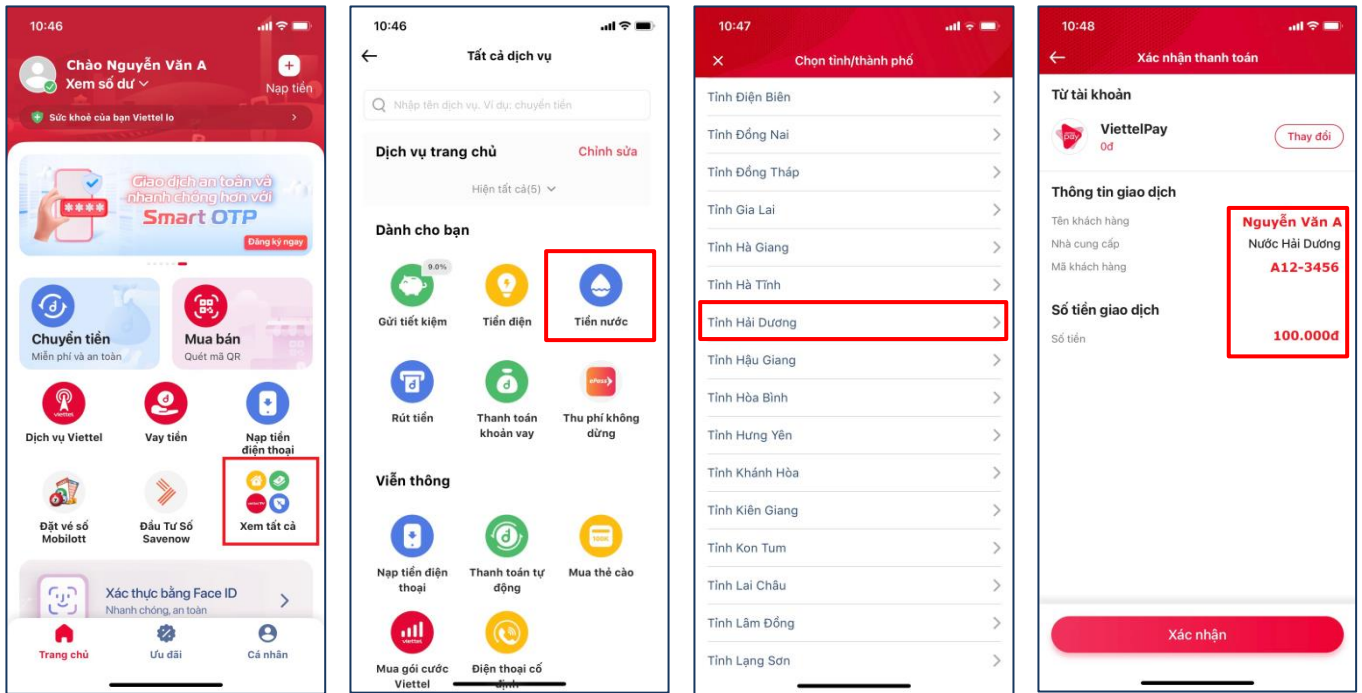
10:46

Chào Nguyễn Văn A
Xem số dư
Nạp tiền

Sức khoẻ của bạn Viettel lo

Giao dịch an toàn và nhanh chóng hơn với
Smart OTP
Đăng ký ngay

Chuyển tiền
Miễn phí và an toàn

Mua bán
Quét mã QR

Dịch vụ Viettel
Vay tiền
Nạp tiền điện thoại
Đặt vé số Mobilott
Đầu Tư Số Savenow
Xem tất cả

Xác thực bằng Face ID
Nhanh chóng, an toàn

Trang chủ
Ưu đãi
Cá nhân

10:46

Tất cả dịch vụ

Nhập tên dịch vụ. Ví dụ: chuyển tiền

Dịch vụ trang chủ
Chỉnh sửa
Hiện tất cả(5)

Dành cho bạn
9.0%
Gửi tiết kiệm
Tiền điện
Tiền nước
Rút tiền
Thanh toán khoản vay
Thu phí không dừng

Viễn thông
Nạp tiền điện thoại
Thanh toán tự động
Mua thẻ cào
Mua gói cước Viettel
Điện thoại cố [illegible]

10:47

Chọn tỉnh/thành phố

Tỉnh Điện Biên
Tỉnh Đồng Nai
Tỉnh Đồng Tháp
Tỉnh Gia Lai
Tỉnh Hà Giang
Tỉnh Hà Tĩnh
Tỉnh Hải Dương
Tỉnh Hậu Giang
Tỉnh Hòa Bình
Tỉnh Hưng Yên
Tỉnh Khánh Hòa
Tỉnh Kiên Giang
Tỉnh Kon Tum
Tỉnh Lai Châu
Tỉnh Lâm Đồng
Tỉnh Lạng Sơn

10:48

Xác nhận thanh toán

Từ tài khoản
ViettelPay
0đ
Thay đổi

Thông tin giao dịch
Tên khách hàng
Nguyễn Văn A
Nhà cung cấp
Nước Hải Dương
Mã khách hàng
A12-3456

Số tiền giao dịch
Số tiền
100.000đ

Xác nhận